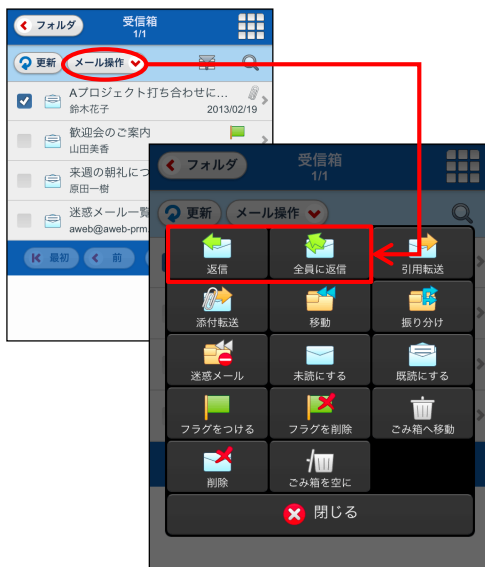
フォルダ
受信箱
1/1
更新
メール操作
Aプロジェクト打ち合わせに...
鈴木花子
2013/02/19
歓迎会のご案内
山田美香
来週の朝礼につ
原田一樹
迷惑メール一覧
aweb@aweb-prm
最初
前

フォルダ
受信箱
1/1
更新
メール操作
返信
全員に返信
引用転送
添付転送
移動
振り分け
迷惑メール
未読にする
既読にする
フラグをつける
フラグを削除
ごみ箱へ移動
削除
ごみ箱を空に
閉じる